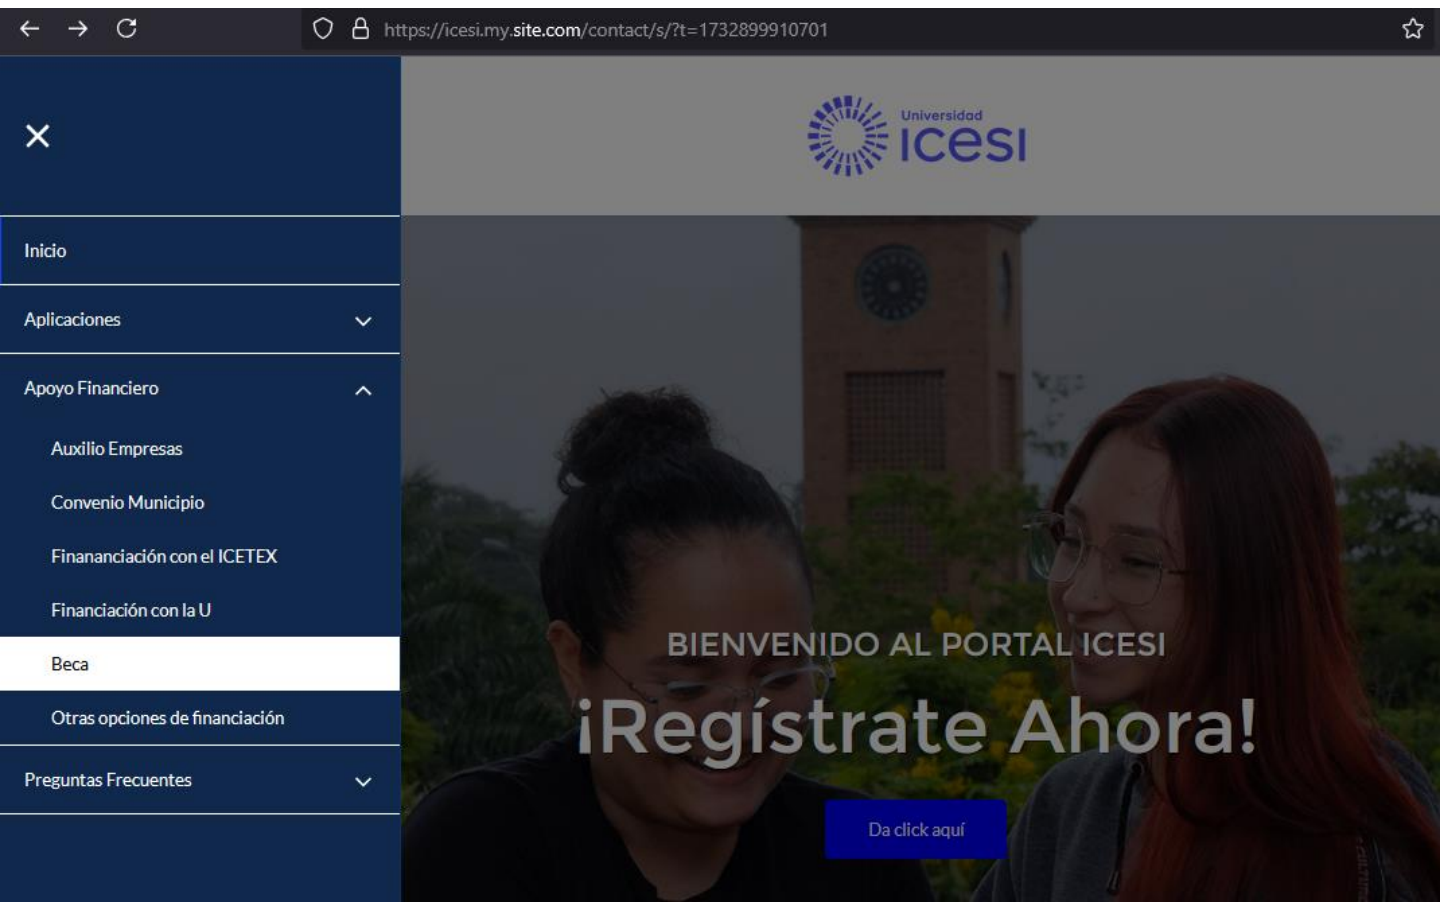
https://icesi.my.site.com/contact/s/?t=1732899910701

Universidad icesi

Inicio

Aplicaciones

Apoyo Financiero

Auxilio Empresas

Convenio Municipio

Finananciación con el ICETEX

Financiación con la U

Beca

Otras opciones de financiación

Preguntas Frecuentes

BIENVENIDO AL PORTAL ICESI

¡Regístrate Ahora!

Da click aquí